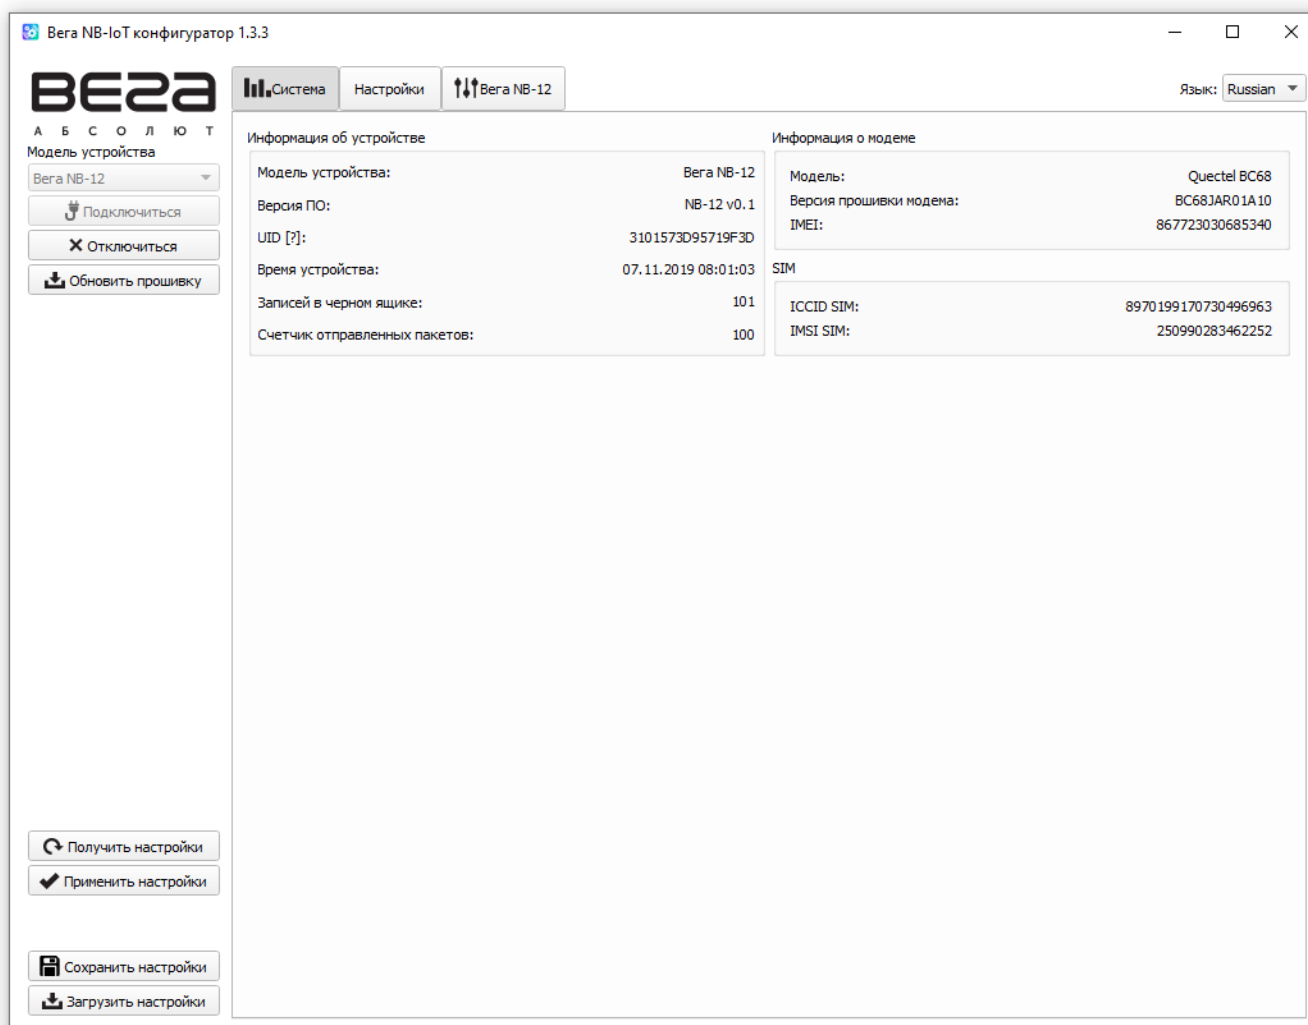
Вега NB-IoT конфигуратор 1.3.3

ВЕГА
А Б С О Л Ю Т

Модель устройства
Вега NB-12
Подключиться
Отключиться
Обновить прошивку

Система | Настройки | Вега NB-12

Язык: Russian

Информация об устройстве

| | |
|---|---|
| Модель устройства: | Вега NB-12 |
| Версия ПО: | NB-12 v0.1 |
| UID [?]: | 3101573D95719F3D |
| Время устройства: | 07.11.2019 08:01:03 |
| Записей в черном ящике: | 101 |
| Счетчик отправленных пакетов: | 100 |

Информация о модеме

| | |
|---|---|
| Модель: | Quectel BC68 |
| Версия прошивки модема: | BC68JAR01A10 |
| IMEI: | 867723030685340 |

SIM

| | |
|---|---|
| ICCID SIM: | 8970199170730496963 |
| IMSI SIM: | 250990283462252 |

Получить настройки
Применить настройки

Сохранить настройки
Загрузить настройки